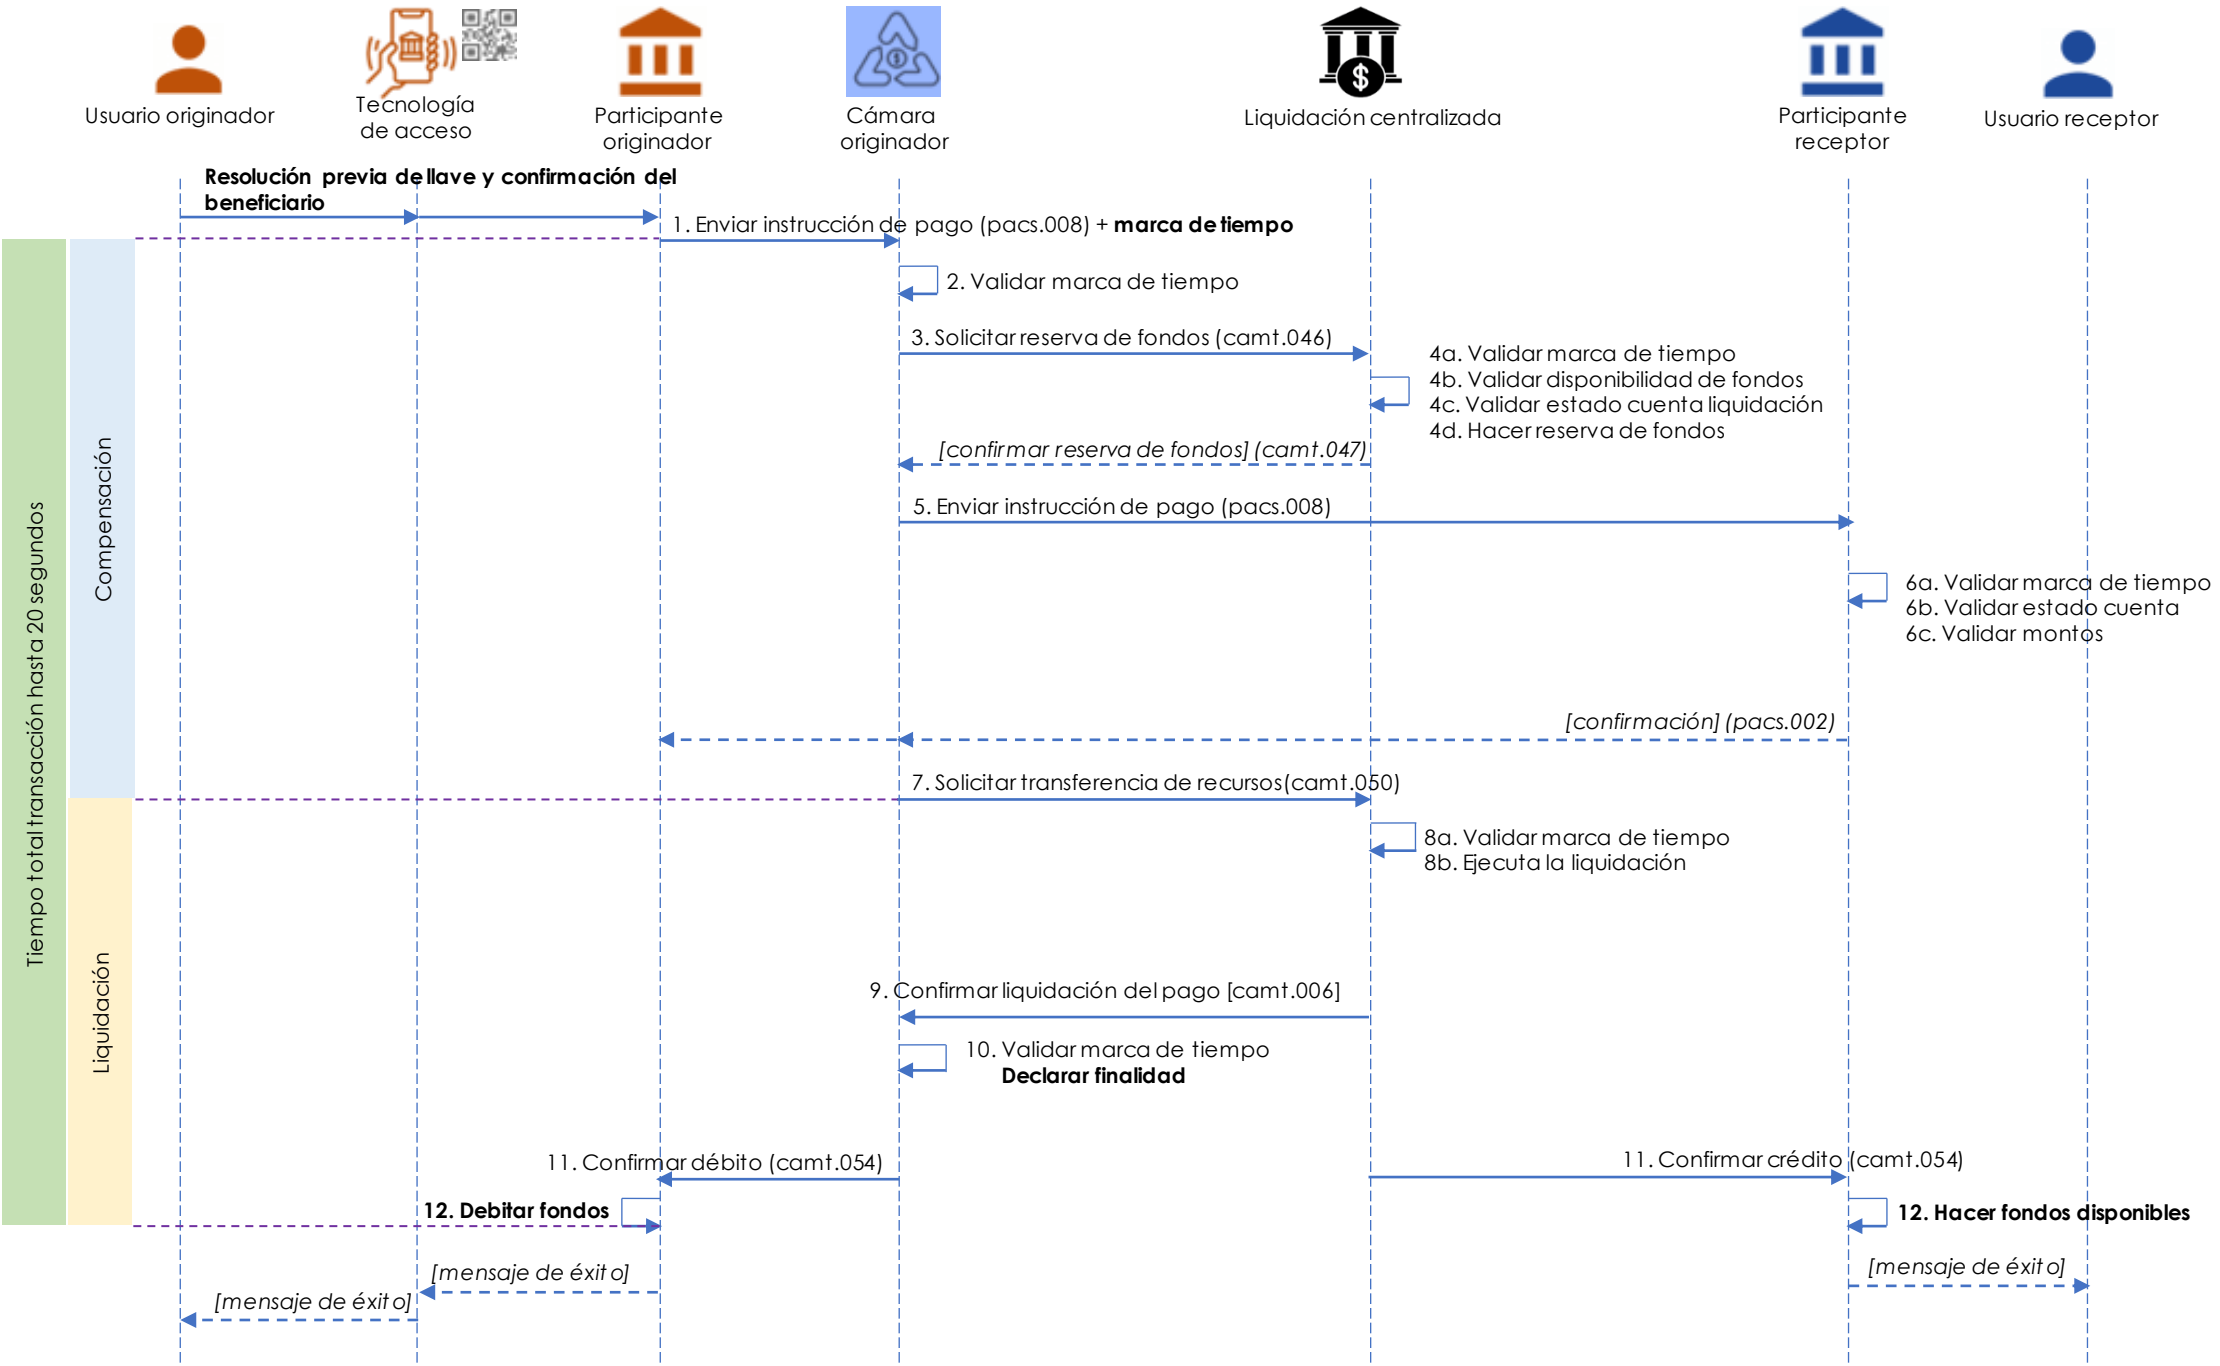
Usuario originador

Tecnología de acceso

Participante originador

Cámara originador

Liquidación centralizada

Participante receptor

Usuario receptor

**Resolución previa de llave y confirmación del beneficiario**

1. Enviar instrucción de pago (pacs.008) + **marca de tiempo**

2. Validar marca de tiempo

3. Solicitar reserva de fondos (camt.046)

4a. Validar marca de tiempo
4b. Validar disponibilidad de fondos
4c. Validar estado cuenta liquidación
4d. Hacer reserva de fondos

[confirmar reserva de fondos] (camt.047)

5. Enviar instrucción de pago (pacs.008)

6a. Validar marca de tiempo
6b. Validar estado cuenta
6c. Validar montos

[confirmación] (pacs.002)

7. Solicitar transferencia de recursos(camt.050)

8a. Validar marca de tiempo
8b. Ejecuta la liquidación

9. Confirmar liquidación del pago [camt.006]

10. Validar marca de tiempo
**Declarar finalidad**

11. Confirmar débito (camt.054)

11. Confirmar crédito (camt.054)

**12. Debitar fondos**

**12. Hacer fondos disponibles**

[mensaje de éxito]

[mensaje de éxito]

[mensaje de éxito]

Tiempo total transacción hasta 20 segundos

Compensación

Liquidación